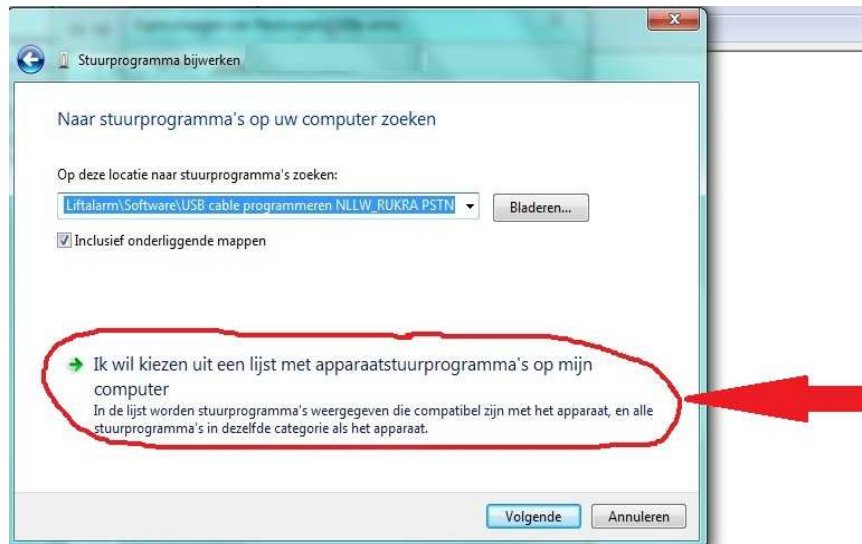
Stuurprogramma bijwerken

Naar stuurprogramma's op uw computer zoeken

Op deze locatie naar stuurprogramma's zoeken:

Liftalarm\Software\USB cable programmeren NLLW_RUKRA PSTN

Bladeren...

Inclusief onderliggende mappen

Ik wil kiezen uit een lijst met apparaatstuurprogramma's op mijn computer

In de lijst worden stuurprogramma's weergegeven die compatibel zijn met het apparaat, en alle stuurprogramma's in dezelfde categorie als het apparaat.

Volgende

Annuleren